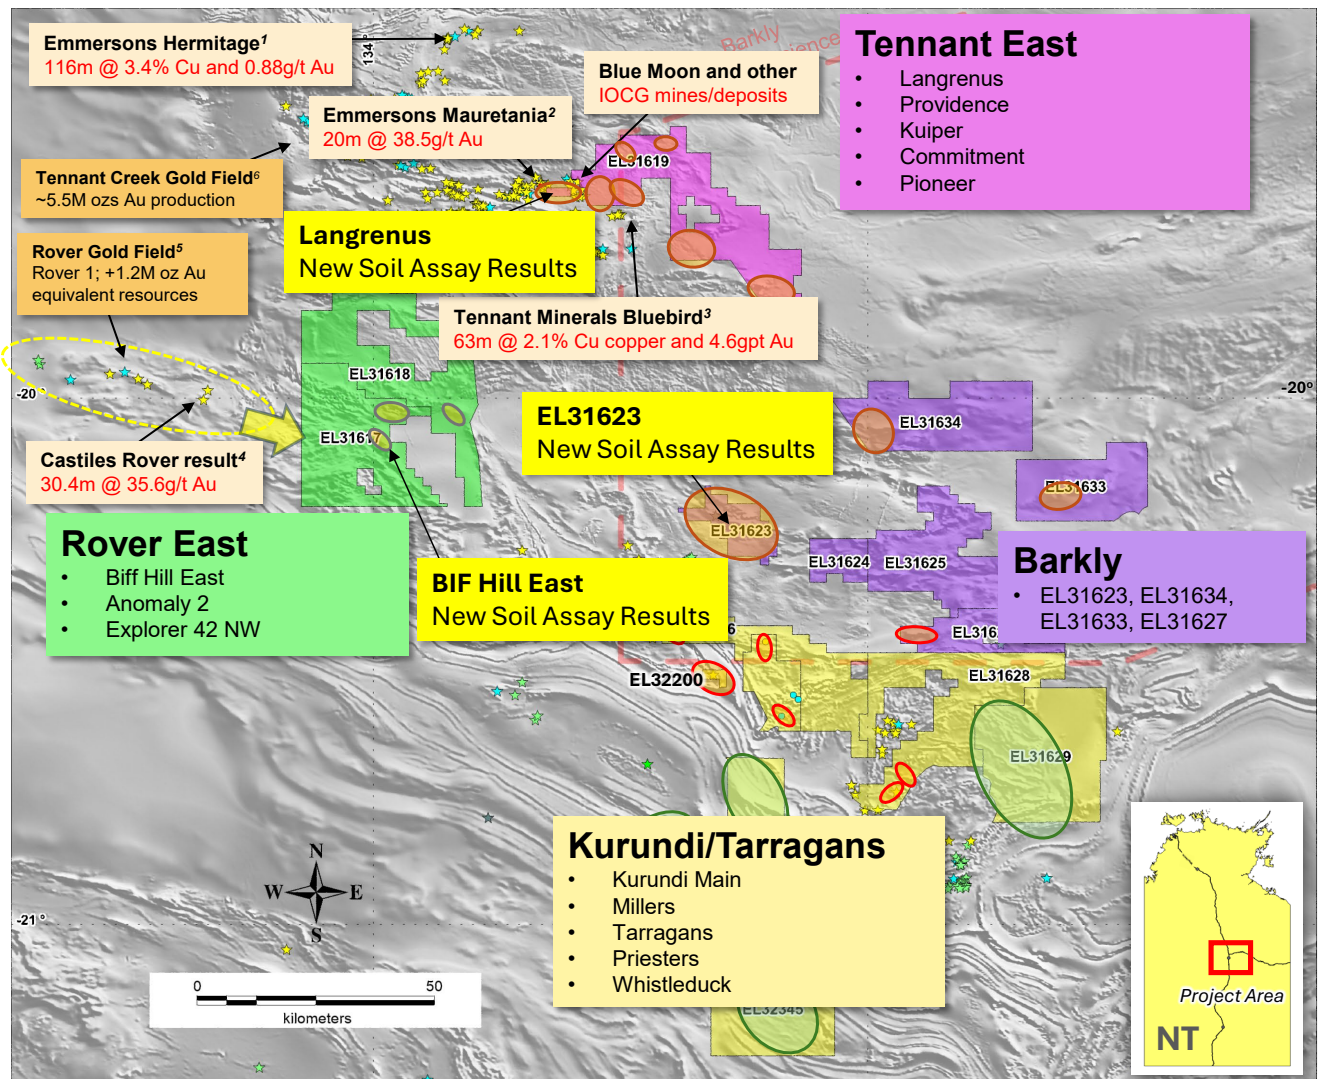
Emmersons Hermitage$^{1}$
116m @ 3.4% Cu and 0.88g/t Au

134°

Barkly

Blue Moon and other
IOCG mines/deposits

Tennant East
• Langrenus
• Providence
• Kuiper
• Commitment
• Pioneer

Emmersons Mauretania$^{2}$
20m @ 38.5g/t Au

Tennant Creek Gold Field$^{6}$
~5.5M ozs Au production

EL31619

Langrenus
New Soil Assay Results

Rover Gold Field$^{5}$
Rover 1; +1.2M oz Au equivalent resources

Tennant Minerals Bluebird$^{3}$
63m @ 2.1% Cu copper and 4.6gpt Au

EL31618

-20°

-20°

EL31623
New Soil Assay Results

EL31634

EL31617

Castiles Rover result$^{4}$
30.4m @ 35.6g/t Au

EL31633

EL31623

Rover East
• Biff Hill East
• Anomaly 2
• Explorer 42 NW

EL31624 EL31625

Barkly
• EL31623, EL31634, EL31633, EL31627

BIF Hill East
New Soil Assay Results

EL316

EL32200

EL31628

EL31629

N
W E
S

Kurundi/Tarragans
• Kurundi Main
• Millers
• Tarragans
• Priesters
• Whistleduck

-21°

0 50
kilometers

EL32345

Project Area

NT